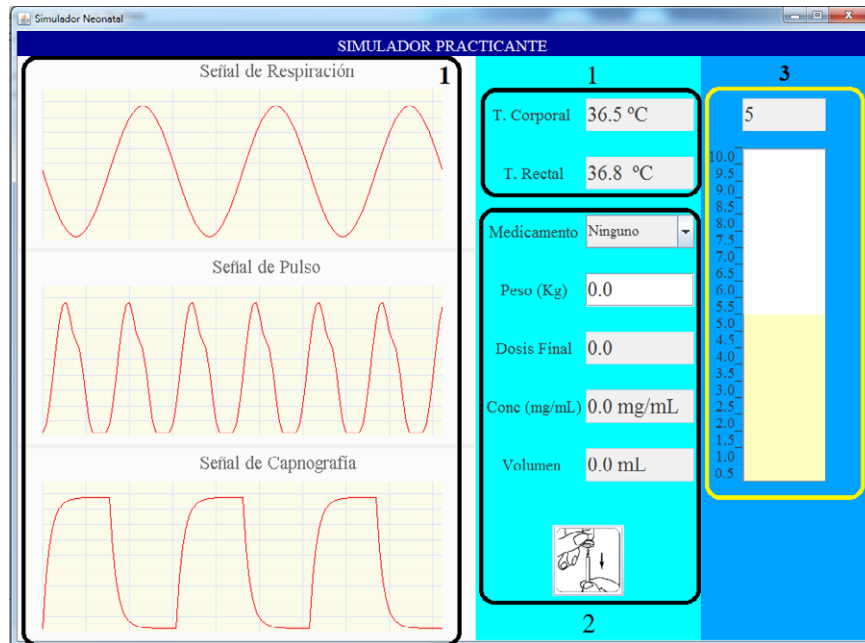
Simulador Neonatal

SIMULADOR PRACTICANTE

Señal de Respiración

1

Señal de Pulso

Señal de Capnografía

1

T. Corporal 36.5 ºC

T. Rectal 36.8 ºC

Medicamento Ninguno

Peso (Kg) 0.0

Dosis Final 0.0

Conc (mg/mL) 0.0 mg/mL

Volumen 0.0 mL

2

3

5

10.0
9.5
9.0
8.5
8.0
7.5
7.0
6.5
6.0
5.5
5.0
4.5
4.0
3.5
3.0
2.5
2.0
1.5
1.0
0.5